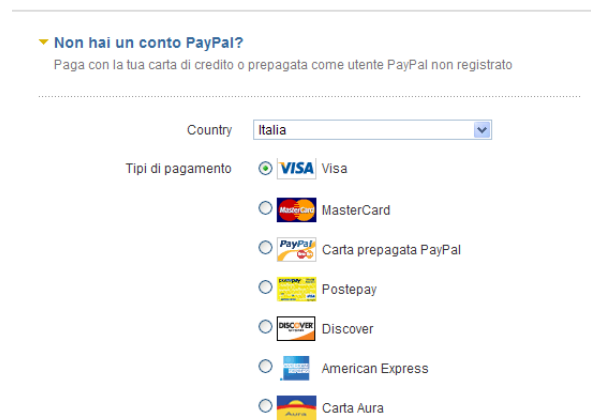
Non hai un conto PayPal?
Paga con la tua carta di credito o prepagata come utente PayPal non registrato

Country Italia

Tipi di pagamento
VISA Visa
MasterCard MasterCard
PayPal Carta prepagata PayPal
postepay Postepay
DISCOVER Discover
American Express
Aura Carta Aura